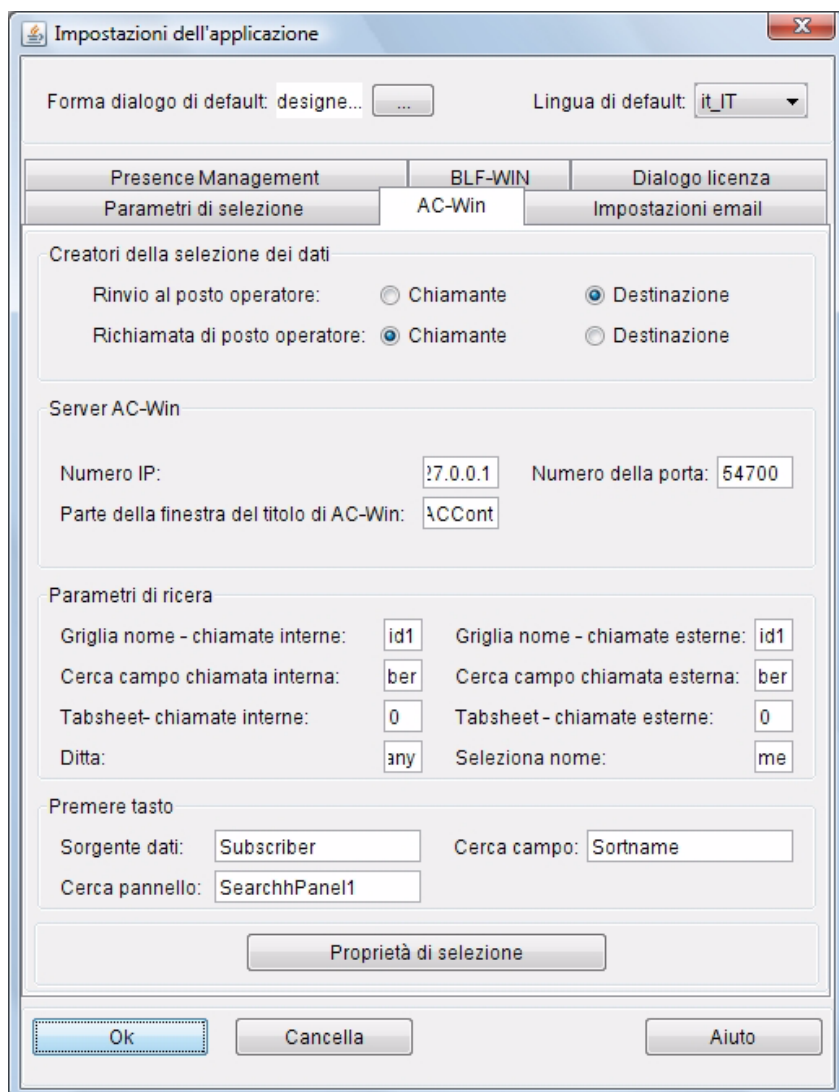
Impostazioni dell'applicazione

Forma dialogo di default: designe... ...

Lingua di default: it_IT

Presence Management | BLF-WIN | Dialogo licenza
Parametri di selezione | AC-Win | Impostazioni email

Creatori della selezione dei dati

Rinvio al posto operatore: Chiamante Destinazione
Richiamata di posto operatore: Chiamante Destinazione

Server AC-Win

Numero IP: 27.0.0.1 Numero della porta: 54700
Parte della finestra del titolo di AC-Win: ACCont

Parametri di ricera

Griglia nome - chiamate interne: id1 Griglia nome - chiamate esterne: id1
Cerca campo chiamata interna: ber Cerca campo chiamata esterna: ber
Tabsheet- chiamate interne: 0 Tabsheet - chiamate esterne: 0
Ditta: any Seleziona nome: me

Premere tasto

Sorgente dati: Subscriber Cerca campo: Sortname
Cerca pannello: SearchhPanel1

Proprietà di selezione

Ok Cancella Aiuto